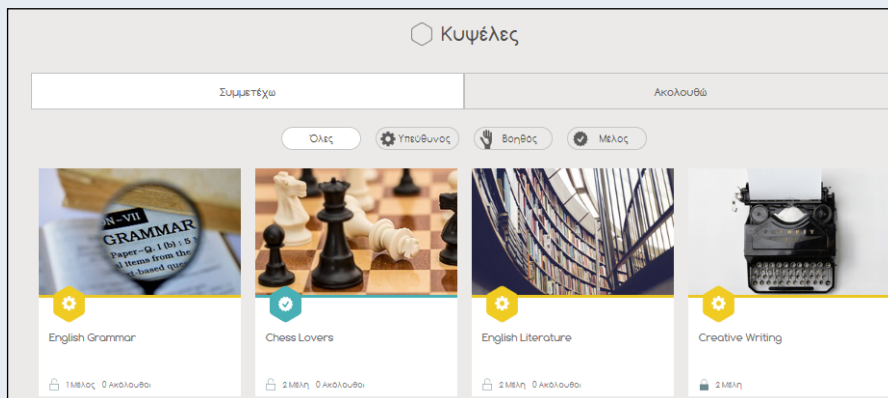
Κυψέλες

Συμμετέχω

Ακολουθώ

Όλες

Υπεύθυνος

Βοηθός

Μέλος

N – VII
GRAMMAR
Paper—Q. 1 (b) : 5
) items from the
-based que

English Grammar

1 Μέλος 0 Ακόλουθοι

Chess Lovers

2 Μέλη 0 Ακόλουθοι

English Literature

2 Μέλη 0 Ακόλουθοι

Creative Writing

2 Μέλη